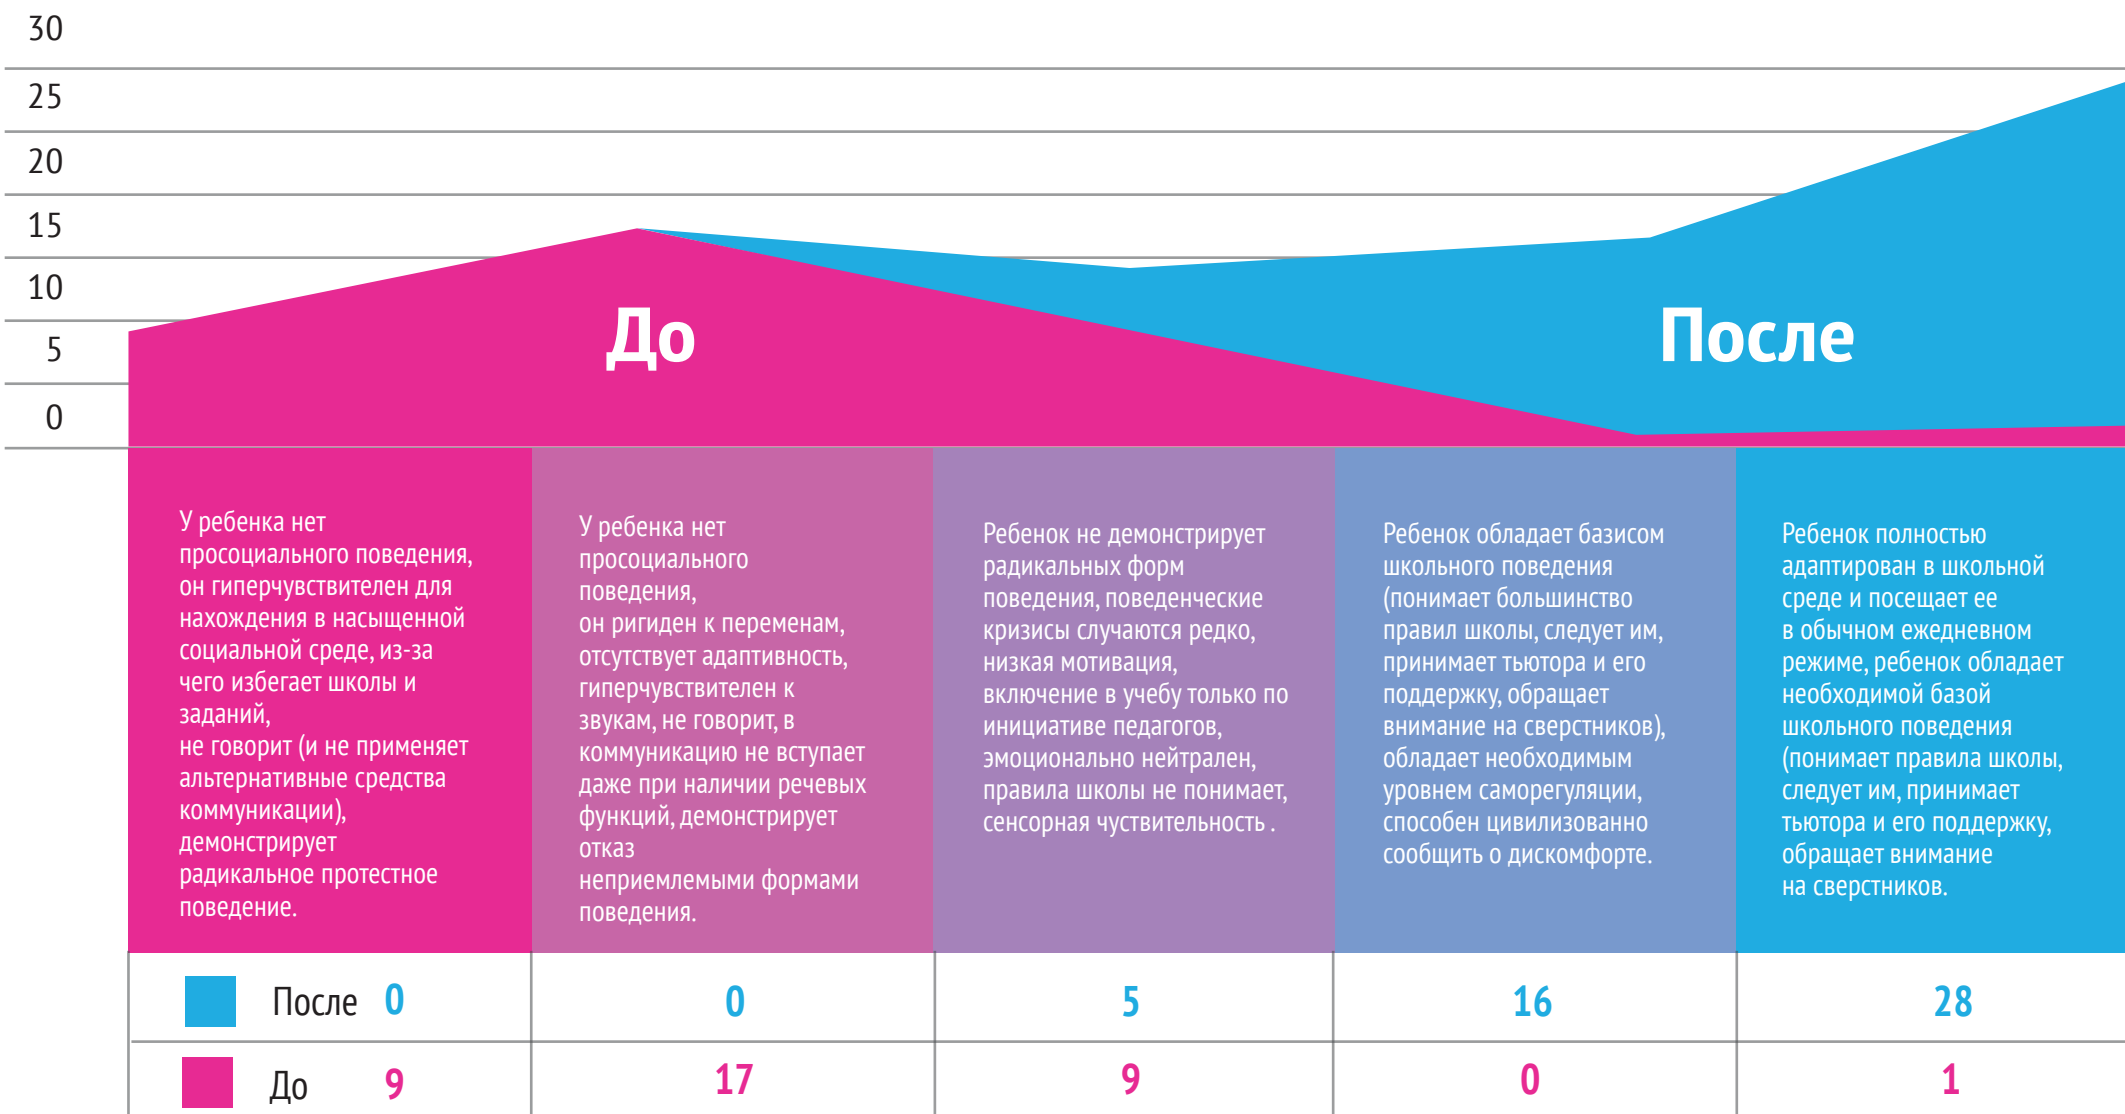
30
25
20
15
10
5
0

До

После

У ребенка нет просоциального поведения, он гиперчувствителен для нахождения в насыщенной социальной среде, из-за чего избегает школы и заданий, не говорит (и не применяет альтернативные средства коммуникации), демонстрирует радикальное протестное поведение.

У ребенка нет просоциального поведения, он ригиден к переменам, отсутствует адаптивность, гиперчувствителен к звукам, не говорит, в коммуникацию не вступает даже при наличии речевых функций, демонстрирует отказ неприемлемыми формами поведения.

Ребенок не демонстрирует радикальных форм поведения, поведенческие кризисы случаются редко, низкая мотивация, включение в учебу только по инициативе педагогов, эмоционально нейтрален, правила школы не понимает, сенсорная чуствительность .

Ребенок обладает базисом школьного поведения (понимает большинство правил школы, следует им, принимает тьютора и его поддержку, обращает внимание на сверстников), обладает необходимым уровнем саморегуляции, способен цивилизованно сообщить о дискомфорте.

Ребенок полностью адаптирован в школьной среде и посещает ее в обычном ежедневном режиме, ребенок обладает необходимой базой школьного поведения (понимает правила школы, следует им, принимает тьютора и его поддержку, обращает внимание на сверстников.

| | | | | | |
|---|---|---|---|---|---|
| После | 0 | 0 | 5 | 16 | 28 |
| До | 9 | 17 | 9 | 0 | 1 |